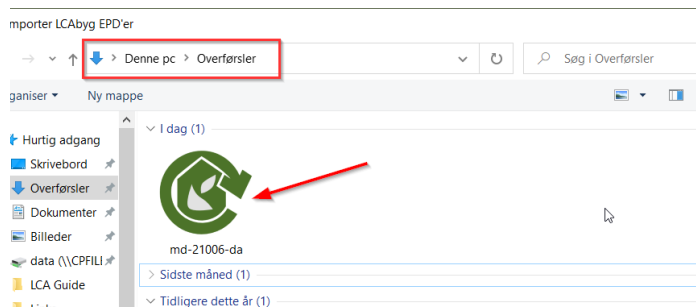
mporter LCAbyg EPD'er

Denne pc › Overførsler

Søg i Overførsler

ganiser ▾ Ny mappe

Hurtig adgang
Skrivebord
Overførsler
Dokumenter
Billeder
data (\\CPFILI
LCA Guide

I dag (1)

md-21006-da

Sidste måned (1)

Tidligere dette år (1)